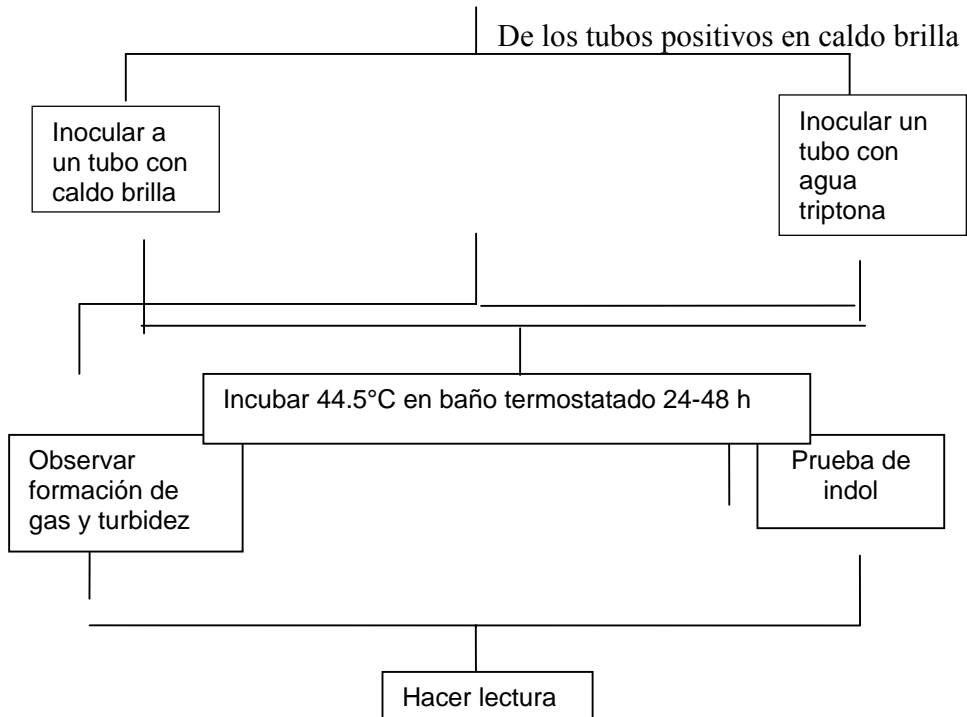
De los tubos positivos en caldo brilla

Inocular a un tubo con caldo brilla

Inocular un tubo con agua triptona

Incubar 44.5°C en baño termostatado 24-48 h

Observar formación de gas y turbidez

Prueba de indol

Hacer lectura